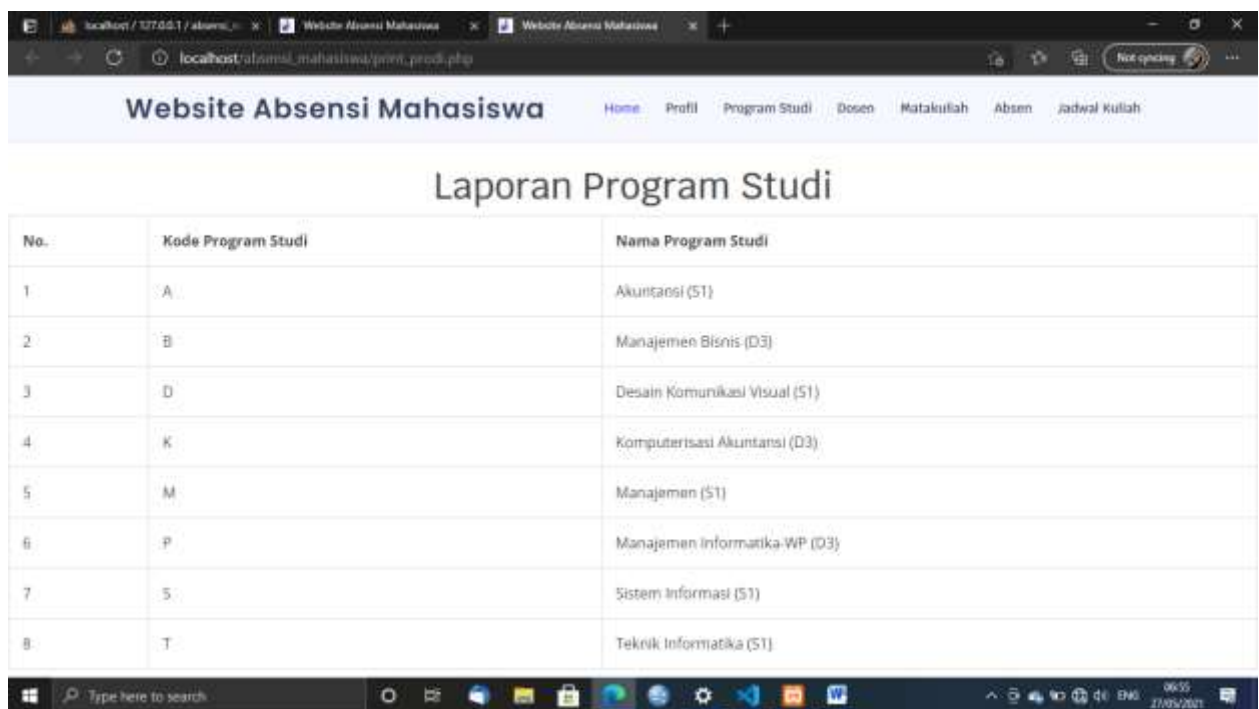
localhost / 127.0.0.1 / absensi_m × Website Absensi Mahasiswa × Website Absensi Mahasiswa × +

localhost/absensi_mahasiswa/print_prodi.php

Not syncing

Website Absensi Mahasiswa

Home Profil Program Studi Dosen Matakuliah Absen Jadwal Kuliah

Laporan Program Studi

| No. | Kode Program Studi | Nama Program Studi |
|---|---|---|
| 1 | A | Akuntansi (S1) |
| 2 | B | Manajemen Bisnis (D3) |
| 3 | D | Desain Komunikasi Visual (S1) |
| 4 | K | Komputerisasi Akuntansi (D3) |
| 5 | M | Manajemen (S1) |
| 6 | P | Manajemen Informatika-WP (D3) |
| 7 | S | Sistem Informasi (S1) |
| 8 | T | Teknik Informatika (S1) |

Type here to search

ENG 06:55 27/05/2021